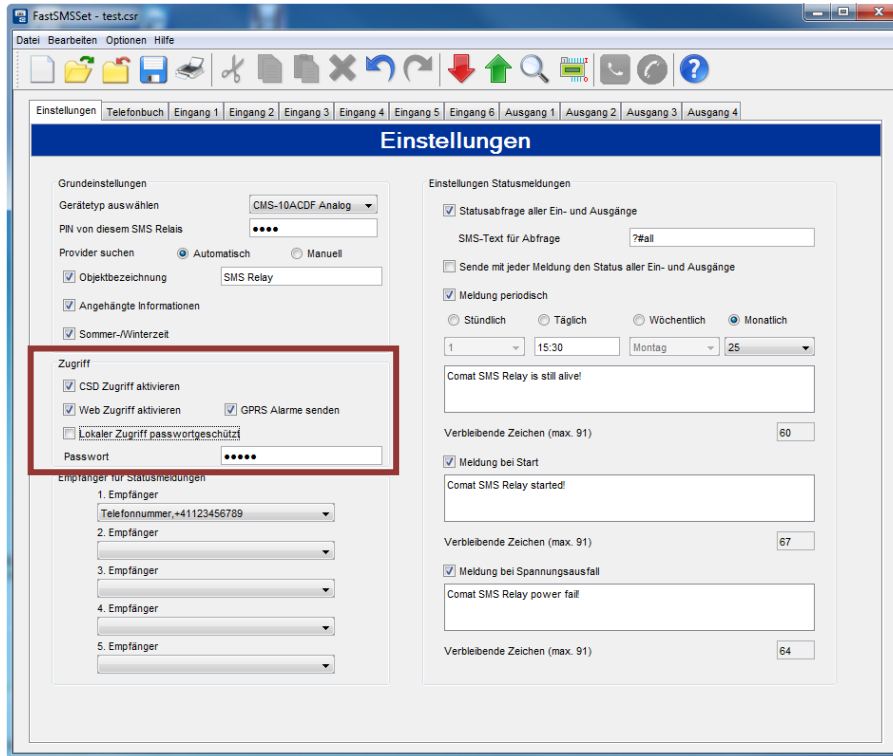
FastSMSSet - test.csr

Datei Bearbeiten Optionen Hilfe

Einstellungen | Telefonbuch | Eingang 1 | Eingang 2 | Eingang 3 | Eingang 4 | Eingang 5 | Eingang 6 | Ausgang 1 | Ausgang 2 | Ausgang 3 | Ausgang 4

Einstellungen

Grundeinstellungen

Gerätetyp auswählen CMS-10ACDF Analog

PIN von diesem SMS Relais ●●●●

Provider suchen Automatisch Manuell

Objektbezeichnung SMS Relay

Angehängte Informationen

Sommer-/Winterzeit

Zugriff

CSD Zugriff aktivieren

Web Zugriff aktivieren GPRS Alarme senden

Lokaler Zugriff passwortgeschützt

Passwort ●●●●●

Empfänger für Statusmeldungen

1. Empfänger

Telefonnummer,+41123456789

2. Empfänger

3. Empfänger

4. Empfänger

5. Empfänger

Einstellungen Statusmeldungen

Statusabfrage aller Ein- und Ausgänge

SMS-Text für Abfrage ?#all

Sende mit jeder Meldung den Status aller Ein- und Ausgänge

Meldung periodisch

Stündlich Täglich Wöchentlich Monatlich

1 15:30 Montag 25

Comat SMS Relay is still alive!

Verbleibende Zeichen (max. 91) 60

Meldung bei Start

Comat SMS Relay started!

Verbleibende Zeichen (max. 91) 67

Meldung bei Spannungsausfall

Comat SMS Relay power fail!

Verbleibende Zeichen (max. 91) 64